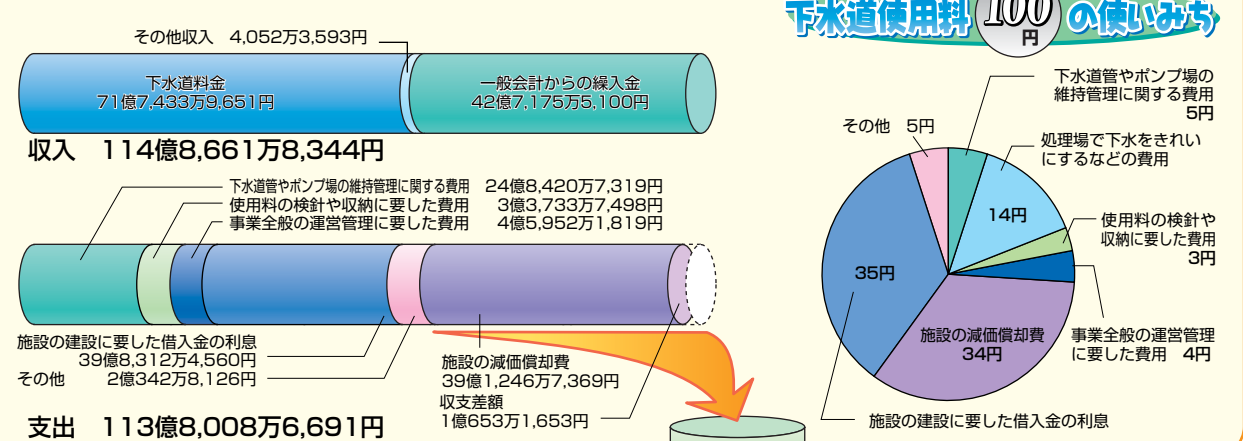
その他収入　4,052万3,593円

下水道料金
71億7,433万9,651円

一般会計からの繰入金
42億7,175万5,100円

収入　114億8,661万8,344円

下水道管やポンプ場の維持管理に関する費用　24億8,420万7,319円
使用料の検針や収納に要した費用　3億3,733万7,498円
事業全般の運営管理に要した費用　4億5,952万1,819円

施設の建設に要した借入金の利息
39億8,312万4,560円
その他　2億342万8,126円

施設の減価償却費
39億1,246万7,369円
収支差額
1億653万1,653円

支出　113億8,008万6,691円

下水道使用料 100円 の使いみち

その他　5円

下水道管やポンプ場の維持管理に関する費用
5円

処理場で下水をきれいにするなどの費用

14円

使用料の検針や収納に要した費用
3円

35円

施設の減価償却費
34円

事業全般の運営管理に要した費用　4円

施設の建設に要した借入金の利息